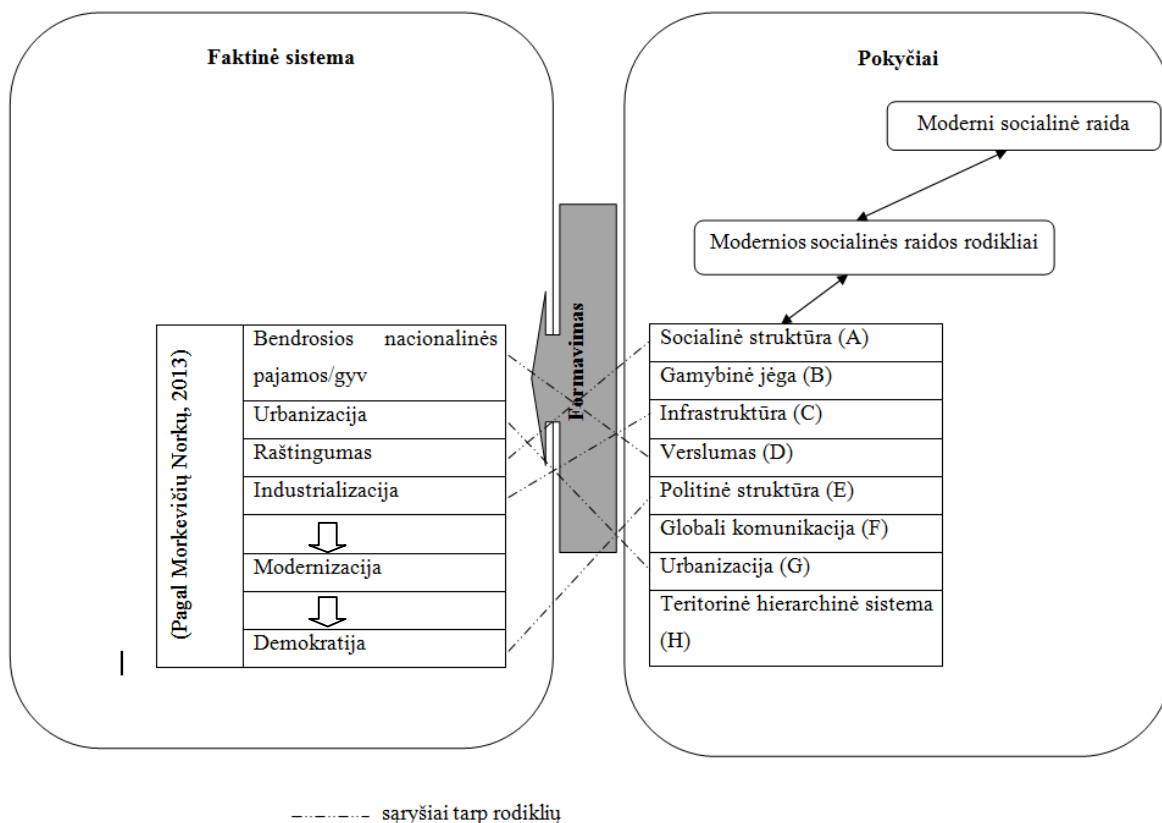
Faktinė sistema

Pokyčiai

Moderni socialinė raida

Modernios socialinės raidos rodikliai

Formavimas

(Pagal Morkevičių Norkų, 2013)

Bendrosios nacionalinės pajamos/gyv

Urbanizacija

Raštingumas

Industrializacija

Modernizacija

Demokratija

Socialinė struktūra (A)

Gamybinė jėga (B)

Infrastruktūra (C)

Verslumas (D)

Politinė struktūra (E)

Globali komunikacija (F)

Urbanizacija (G)

Teritorinė hierarchinė sistema (H)

sąryšiai tarp rodiklių